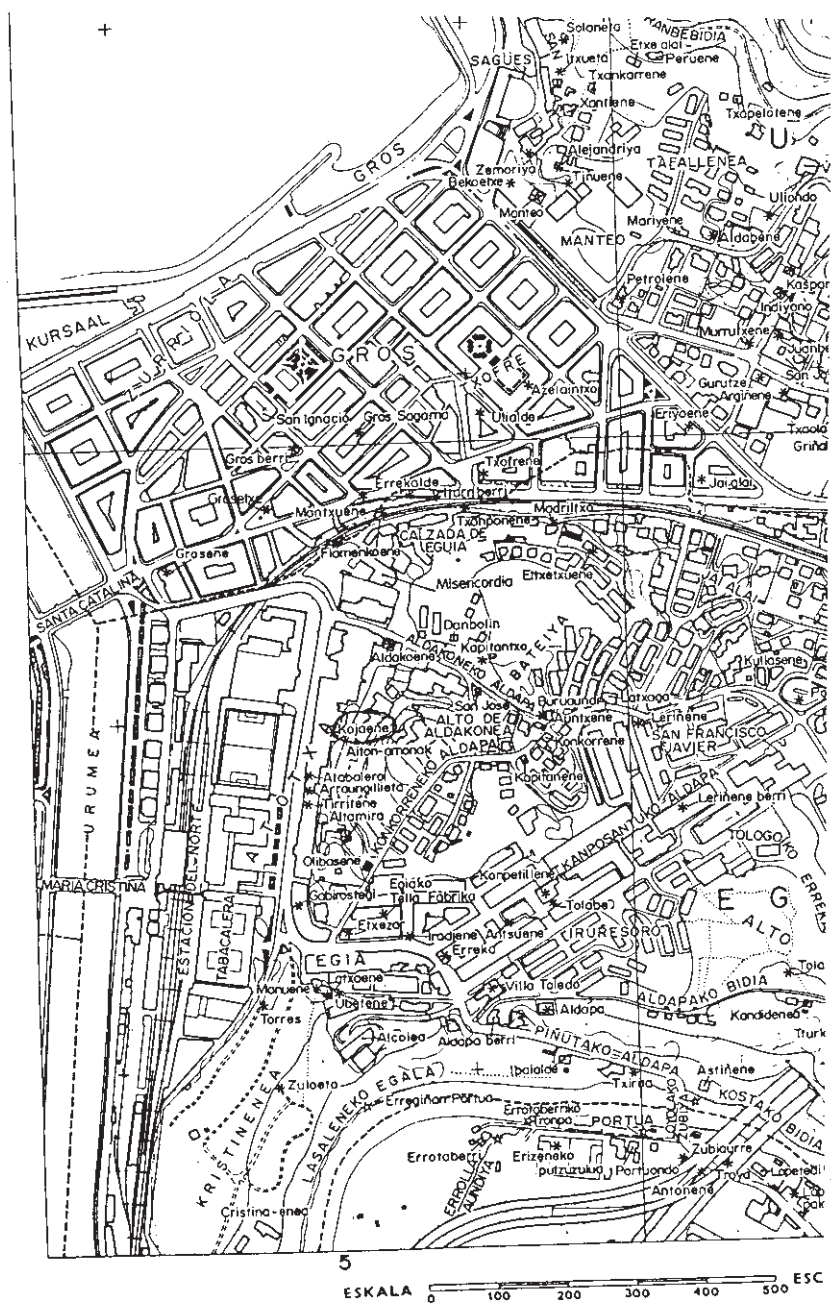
Soloneta
TANBEBIDIA
SAGUES
SAN
Ixueta
Etxe alai
Peruene
Txankarrene
Xantiene
Txapelotene
U
GROS
Alejandriya
TAFALLENEA
Zemoriya
Bekoetxe
Tinuene
Ulionde
Manteo
Mariyene
MANTEO
Aldabene
Petrolene
Kaspar
Indiyano
Murrutxene
Juanb
San
KURSAAL
ZURRIOLA
GROS
ZOFRE
Azelaintxo
Gurutze
Argiñene
San Ignacio
Gros Sagarra
Ulialde
Eriyoene
Txaola
Griñal
Gros berri
Txofrene
Errekalde
Iturriberri
Jaialai
Grosetxe
Montxuene
Madriltxo
Txonponene
Grosene
Flamenkoene
CALZADA DE EGUIA
SANTA CATALINA
Misericordia
Etxetxuene
Danbolin
ALDAKONEKO ALDAPA
BAIEIYA
Kapitantxo
Aldakoene
Kutasene
URUMEA
San José
Buruaundi
Latxaga
ALTO DE ALDAKONEA
Auntxene
Leriñene
Kojaene
Aiton-amonak
KONKORRENEKO ALDAPA
Konkorrene
SAN FRANCISCO JAVIER
Alabaleroi
Arraungilleta
Kapitanene
ALDAPA
Leriñene berri
Tirritene
Altamira
TOLOGO
KANPOSANTUKO ALDAPA
KO ERREKA
Olibasene
Konpetillene
MARIA CRISTINA
ESTACION DEL NORTE
Gabirostegi
Egiako Teila Fabrika
E G
TABACALERA
Etxezar
Tolabe
ALTO
Tradjene
Antsuene
IRURESORO
Erreko
Toia
EGIA
Latxoene
Villa Toledo
Manuene
Ubetene
Aldapa
ALDAPAKO BIDIA
Kandideneo
Torres
PIÑUTAKO ALDAPA
Turk
Alcolea
Aldapa berri
Ibaialde
Astiñene
Txirrita
KOSTAKO BIDIA
Zuloeta
LASALENEKO EGALA
Erregiñen Portua
ZUBIAURRE
Errotaberriko
Tronpa
PORTUA
Zubiaurre
KRISTINENEA
Erizeneko putzuzulua
Errotaberri
Portuondo
Lopetedi
Troya
Cak
Antonene
ERROLLAKO AUNDIYA
Cristina-enea
5
ESKALA 0 100 200 300 400 500 ESC